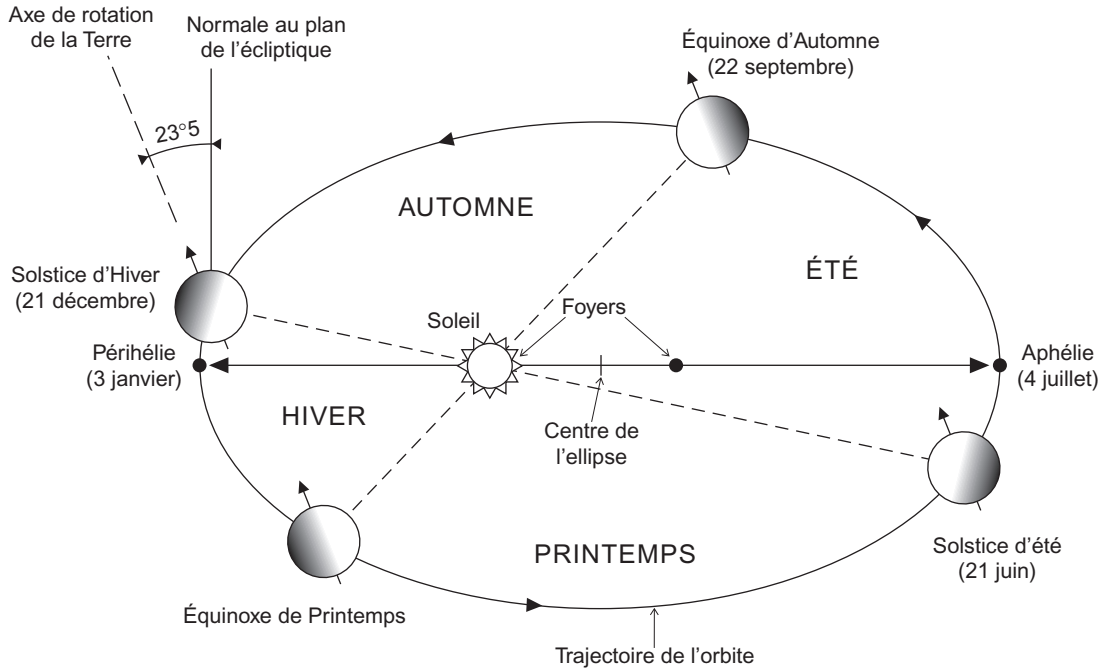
Axe de rotation de la Terre

Normale au plan de l'écliptique

23°5

Équinoxe d'Automne (22 septembre)

AUTOMNE

ÉTÉ

Solstice d'Hiver (21 décembre)

Soleil

Foyers

Périhélie (3 janvier)

Aphélie (4 juillet)

HIVER

Centre de l'ellipse

PRINTEMPS

Solstice d'été (21 juin)

Équinoxe de Printemps

Trajectoire de l'orbite